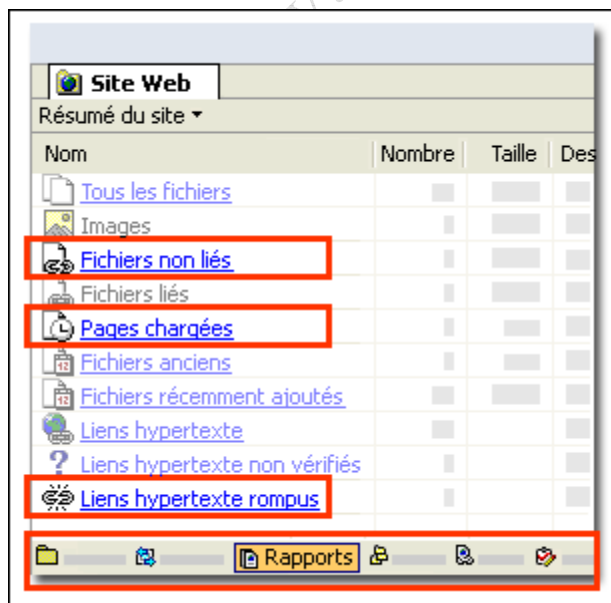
Site Web

Résumé du site ▾

| Nom | Nombre | Taille | Des |
|---|---|---|---|
| Tous les fichiers | | | |
| Images | | | |
| Fichiers non liés | | | |
| Fichiers liés | | | |
| Pages chargées | | | |
| Fichiers anciens | | | |
| Fichiers récemment ajoutés | | | |
| Liens hypertexte | | | |
| Liens hypertexte non vérifiés | | | |
| Liens hypertexte rompus | | | |

Rapports